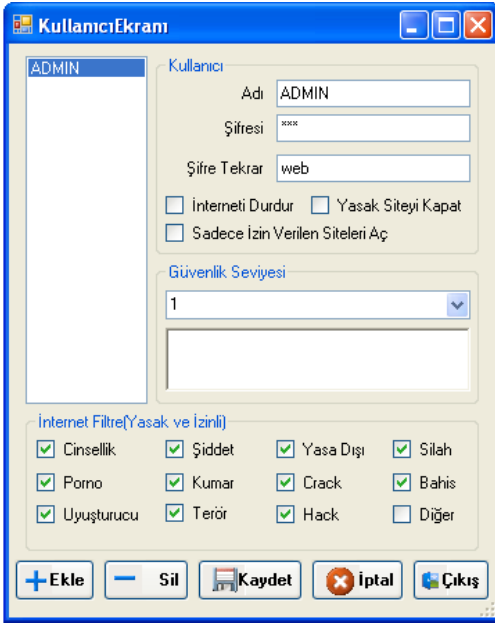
KullanıcıEkranı

ADMIN

Kullanıcı

Adı ADMIN

Şifresi ***

Şifre Tekrar web

İnterneti Durdur

Yasak Siteyi Kapat

Sadece İzin Verilen Siteleri Aç

Güvenlik Seviyesi

1

İnternet Filtre(Yasak ve İzinli)

| Cinsellik | Şiddet | Yasa Dışı | Silah |
|---|---|---|---|
| Porno | Kumar | Crack | Bahis |
| Uyuşturucu | Terör | Hack | Diğer |

Ekle Sil Kaydet İptal Çıkış